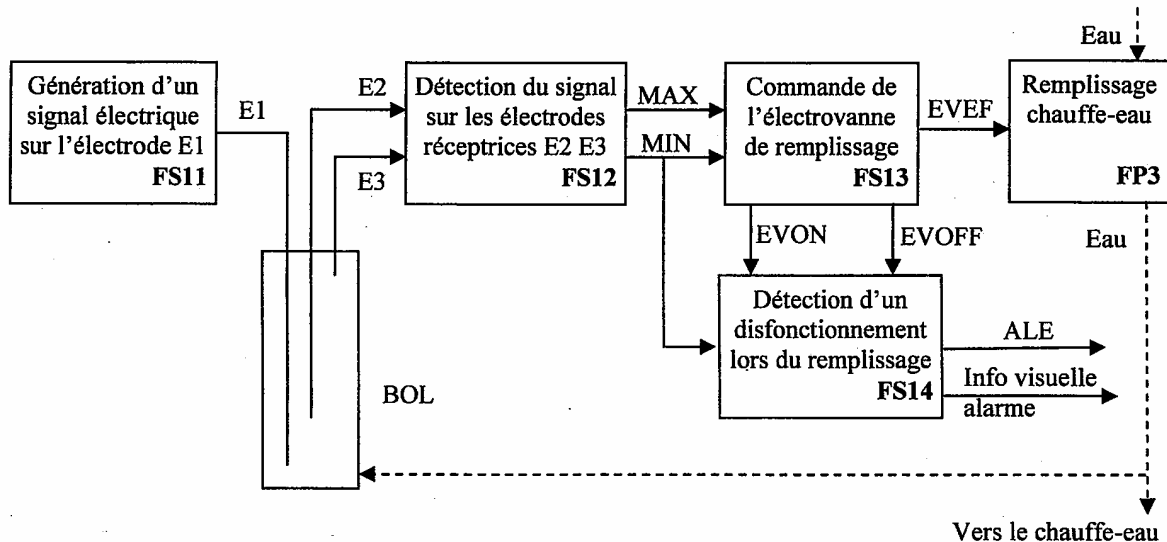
Génération d'un signal électrique sur l'électrode E1
FS11

E1

E2

E3

Détection du signal sur les électrodes réceptrices E2 E3
FS12

MAX

MIN

Commande de l'électrovanne de remplissage
FS13

EVEF

Eau

Remplissage chauffe-eau
FP3

EVON

EVOFF

Eau

Détection d'un disfonctionnement lors du remplissage
FS14

ALE

Info visuelle alarme

BOL

Vers le chauffe-eau